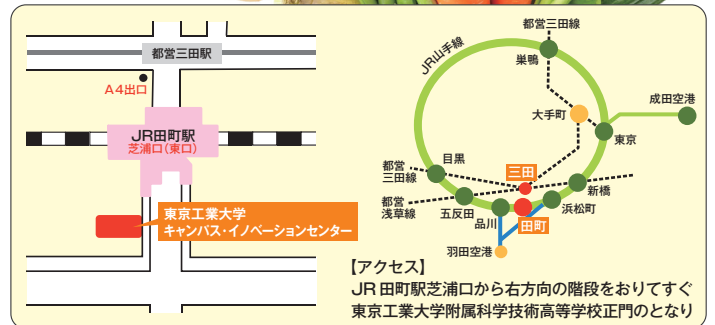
都営三田駅

A4出口

JR田町駅
芝浦口(東口)

東京工業大学
キャンパス・イノベーションセンター

JR山手線

都営三田線

巣鴨

大手町

成田空港

東京

都営
三田線

目黒

三田

新橋

都営
浅草線

五反田

品川

田町

浜松町

羽田空港

【アクセス】
JR 田町駅芝浦口から右方向の階段をおりてすぐ
東京工業大学附属科学技術高等学校正門のとなり